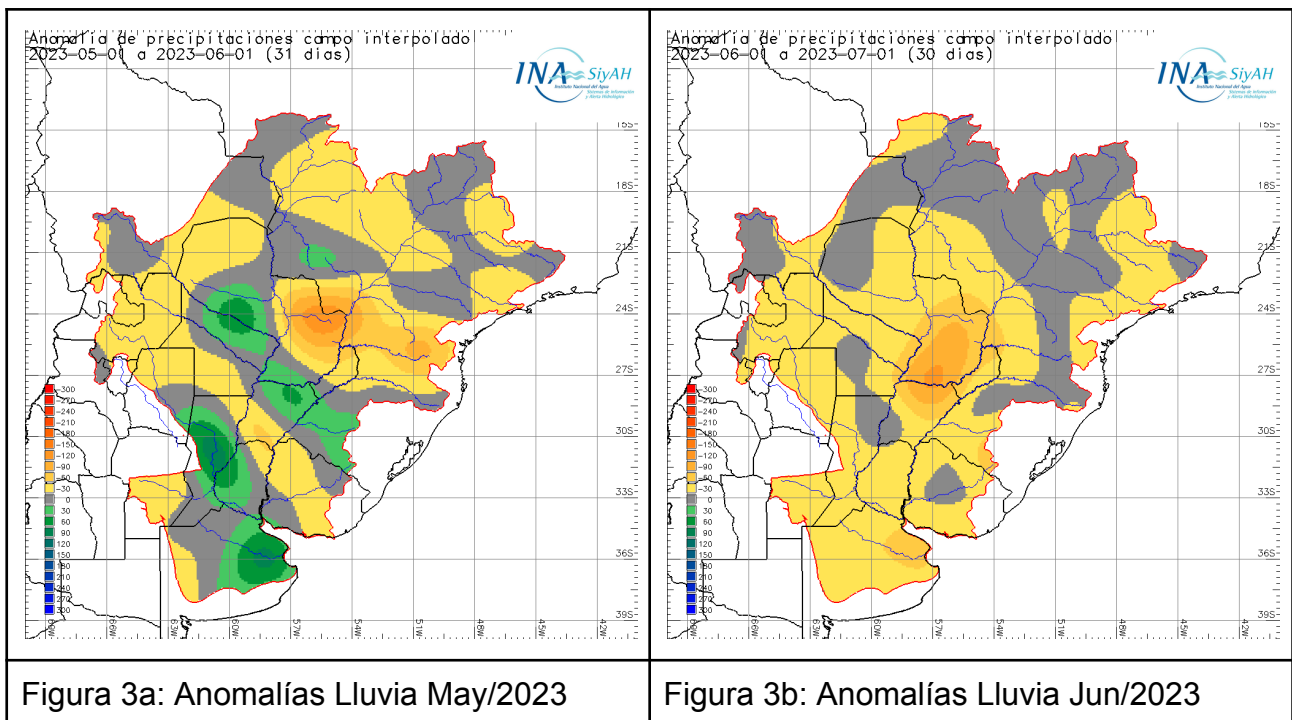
Anomalia de precipitaciones campo interpolado
2023-05-01 a 2023-06-01 (31 dias)

INA SiyAH
Instituto Nacional del Agua
Sistema de Información y Alerta Hidrológico

15S
18S
21S
24S
27S
30S
33S
36S
39S

-300
-270
-240
-210
-180
-150
-120
-90
-60
-30
0
30
60
90
120
150
180
210
240
270
300

69W 66W 63W 60W 57W 54W 51W 48W 45W 42W

| Figura 3a: Anomalías Lluvia May/2023 | Figura 3b: Anomalías Lluvia Jun/2023 |
|---|---|

Anomalia de precipitaciones campo interpolado
2023-06-01 a 2023-07-01 (30 dias)

INA SiyAH
Instituto Nacional del Agua
Sistema de Información y Alerta Hidrológico

15S
18S
21S
24S
27S
30S
33S
36S
39S

-300
-270
-240
-210
-180
-150
-120
-90
-60
-30
0
30
60
90
120
150
180
210
240
270
300

69W 66W 63W 60W 57W 54W 51W 48W 45W 42W